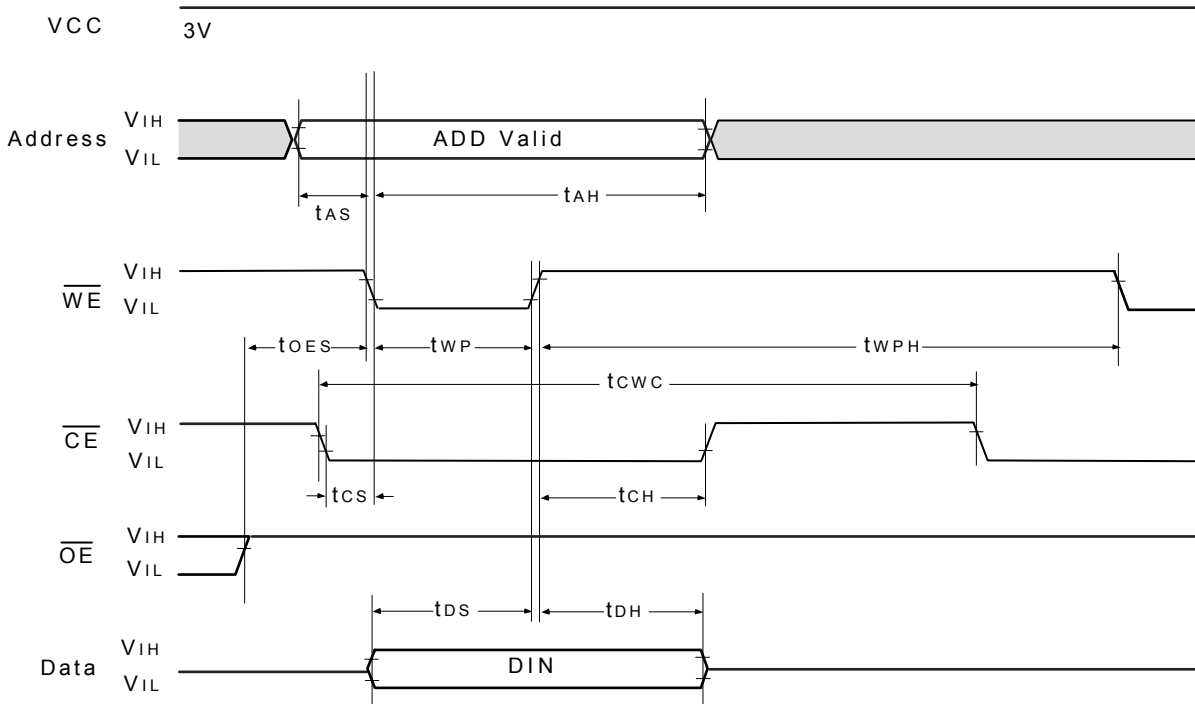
VCC
3V

Address
$V_{IH}$
$V_{IL}$
ADD Valid
$t_{AS}$
$t_{AH}$

$\overline{WE}$
$V_{IH}$
$V_{IL}$
$t_{OES}$
$t_{WP}$
$t_{WPH}$
$t_{CWC}$

$\overline{CE}$
$V_{IH}$
$V_{IL}$
$t_{CS}$
$t_{CH}$

$\overline{OE}$
$V_{IH}$
$V_{IL}$
$t_{DS}$
$t_{DH}$

Data
$V_{IH}$
$V_{IL}$
DIN